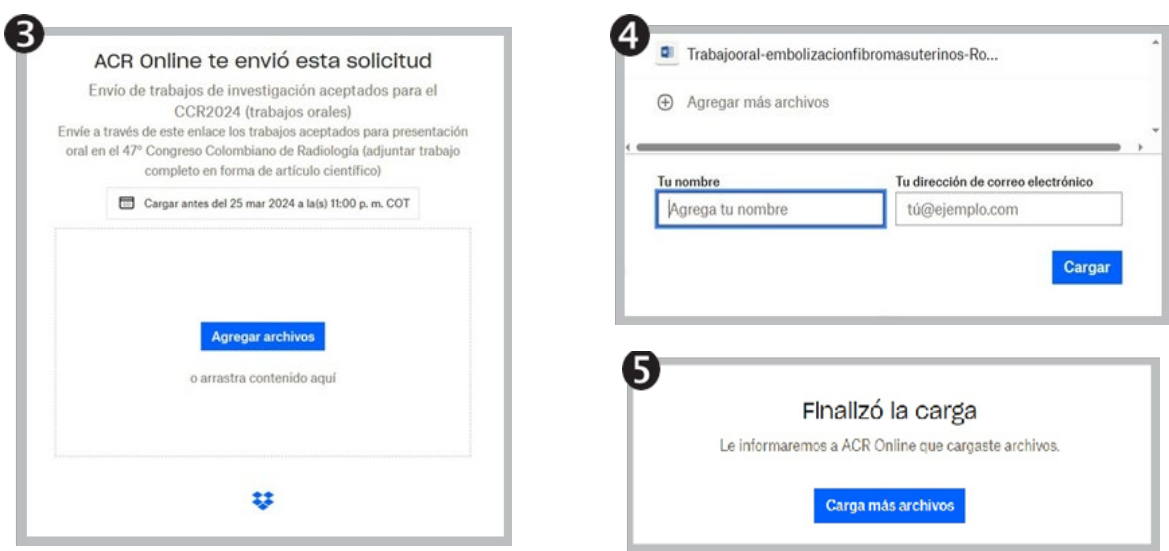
3

ACR Online te envió esta solicitud

Envío de trabajos de investigación aceptados para el CCR2024 (trabajos orales)

Envíe a través de este enlace los trabajos aceptados para presentación oral en el 47° Congreso Colombiano de Radiología (adjuntar trabajo completo en forma de artículo científico)

Cargar antes del 25 mar 2024 a la(s) 11:00 p. m. COT

Agregar archivos

o arrastra contenido aquí

4

Trabajooral-embolizacionfibromasuterinos-Ro...

Agregar más archivos

Tu nombre

Agrega tu nombre

Tu dirección de correo electrónico

tú@ejemplo.com

Cargar

5

Finalizó la carga

Le informaremos a ACR Online que cargaste archivos.

Carga más archivos